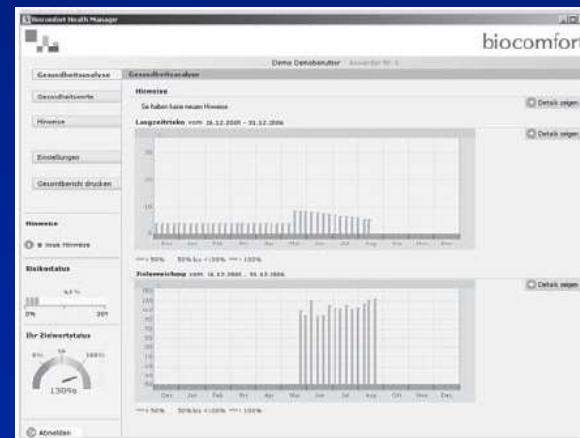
Biocomfort Health Manager

biocomfort

Demo Datenbenutzer

Gesundheitsanalyse

Gesundheitsanalyse

Gesundheitswerte

Hinweise

Einstellungen

Gesamtbericht drucken

Hinweise

Sie haben keine neuen Hinweise

Details zeigen

Langzeitrisiko vom 16.12.2005 - 31.12.2006

Details zeigen

Hinweise

0 neue Hinweise

Risikostatus

0%

20%

Ihr Zielwertstatus

0%

100%

130%

Zielabweichung vom 16.12.2005 - 31.12.2006

Details zeigen

Jan Feb Mrz Apr Mai Jun Jul Aug Okt Nov Dez

< 50% 50% bis < 100% > 100%

Abmelden